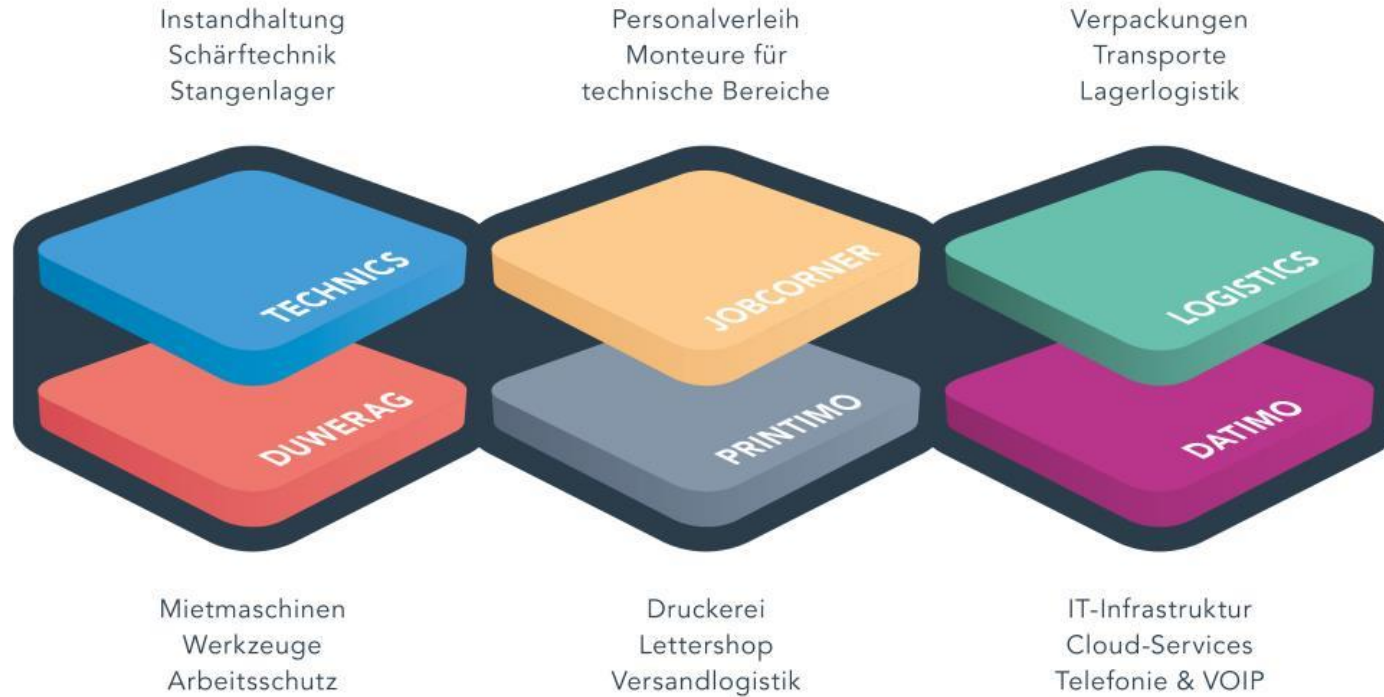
Instandhaltung
Schärftechnik
Stangenlager

Personalverleih
Monteure für
technische Bereiche

Verpackungen
Transporte
Lagerlogistik

TECHNICS

JOBCORNER

LOGISTICS

DUWERAG

PRINTIMO

DATIMO

Mietmaschinen
Werkzeuge
Arbeitsschutz

Druckerei
Lettershop
Versandlogistik

IT-Infrastruktur
Cloud-Services
Telefonie & VOIP